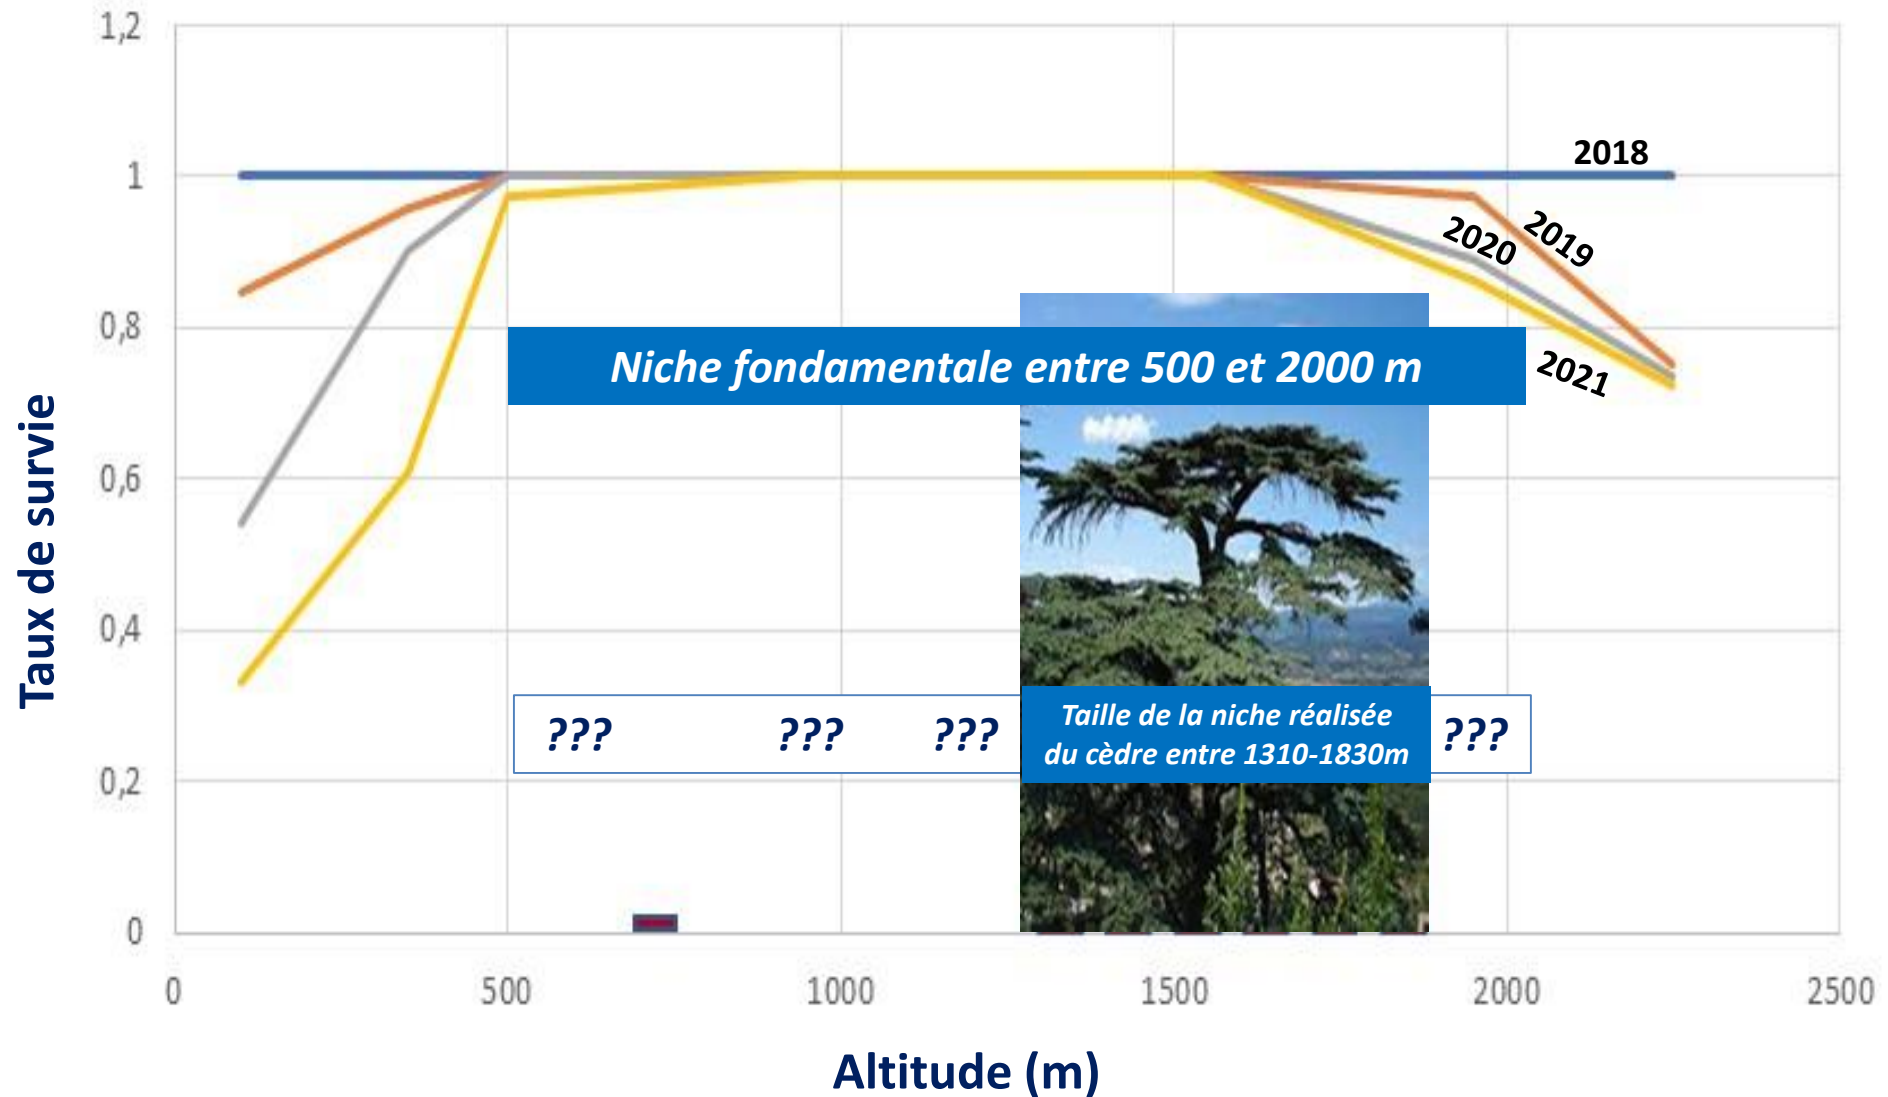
1,2

1

0,8

0,6

0,4

0,2

0

Taux de survie

2018

2019

2020

2021

Niche fondamentale entre 500 et 2000 m

??? ??? ???

Taille de la niche réalisée du cèdre entre 1310-1830m

???

0 500 1000 1500 2000 2500

Altitude (m)